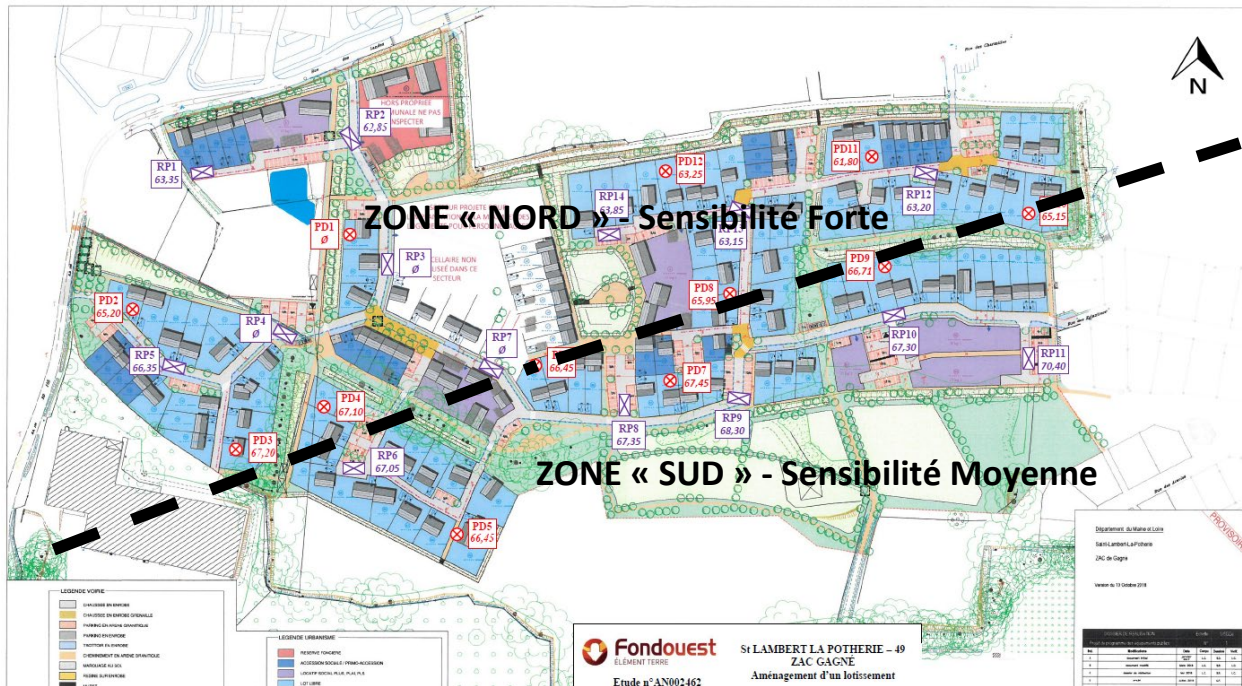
N

ZONE « NORD » - Sensibilité Forte

ZONE « SUD » - Sensibilité Moyenne

HORS PROPRIETE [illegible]UNALE NE PAS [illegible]NSPECTER

RP1
63,35

RP2
62,85

PD1
Ø

RP3
Ø

CELLAIRE NON USEE DANS CE SECTEUR

PD2
65,20

RP4
Ø

RP5
66,35

PD3
67,20

PD4
67,10

RP6
67,05

PD5
66,45

RP7
Ø

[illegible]
66,45

PD12
63,25

RP14
63,85

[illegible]
63,15

PD8
65,95

PD7
67,45

RP8
67,35

RP9
68,30

PD11
61,80

RP12
63,20

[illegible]
65,15

PD9
66,71

RP10
67,30

RP11
70,40

LEGENDE VOIRIE

LEGENDE URBANISME

PROVISOIRE

Département du Maine et Loire
Saint-Lambert-La-Potherie
ZAC de Gagné

Version du 10 Octobre 2018

Fondouest
ÉLÉMENT TERRE
Etude n°AN002462

St LAMBERT LA POTHERIE – 49
ZAC GAGNÉ
Aménagement d'un lotissement